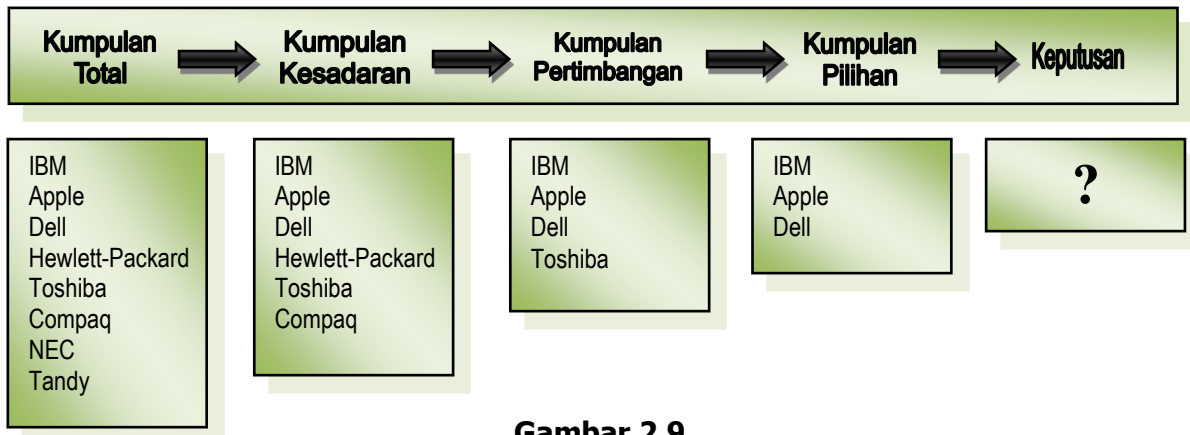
Kumpulan Total → Kumpulan Kesadaran → Kumpulan Pertimbangan → Kumpulan Pilihan → Keputusan

IBM
Apple
Dell
Hewlett-Packard
Toshiba
Compaq
NEC
Tandy

IBM
Apple
Dell
Hewlett-Packard
Toshiba
Compaq

IBM
Apple
Dell
Toshiba

IBM
Apple
Dell

?

Gambar 2.9